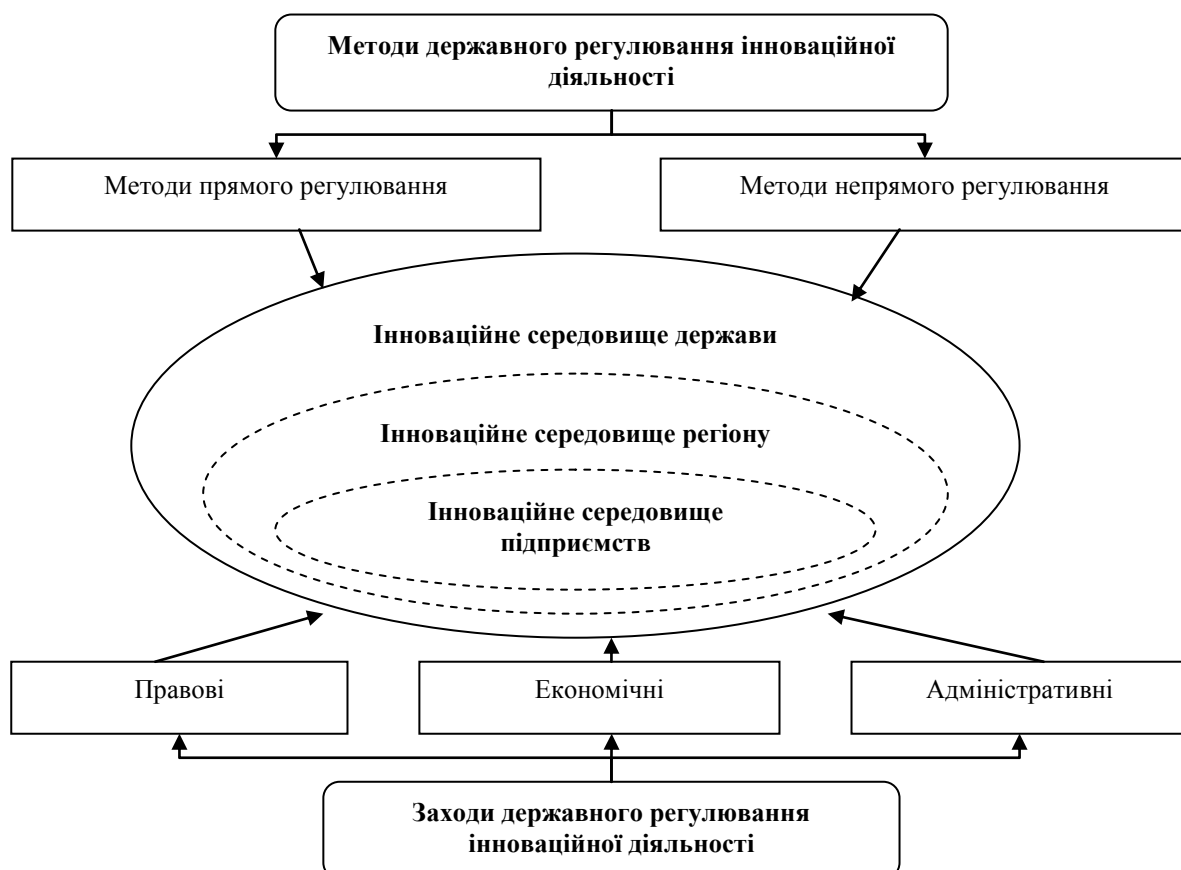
Методи державного регулювання інноваційної діяльності

Методи прямого регулювання

Методи непрямого регулювання

Інноваційне середовище держави

Інноваційне середовище регіону

Інноваційне середовище підприємств

Правові

Економічні

Адміністративні

Заходи державного регулювання інноваційної діяльності